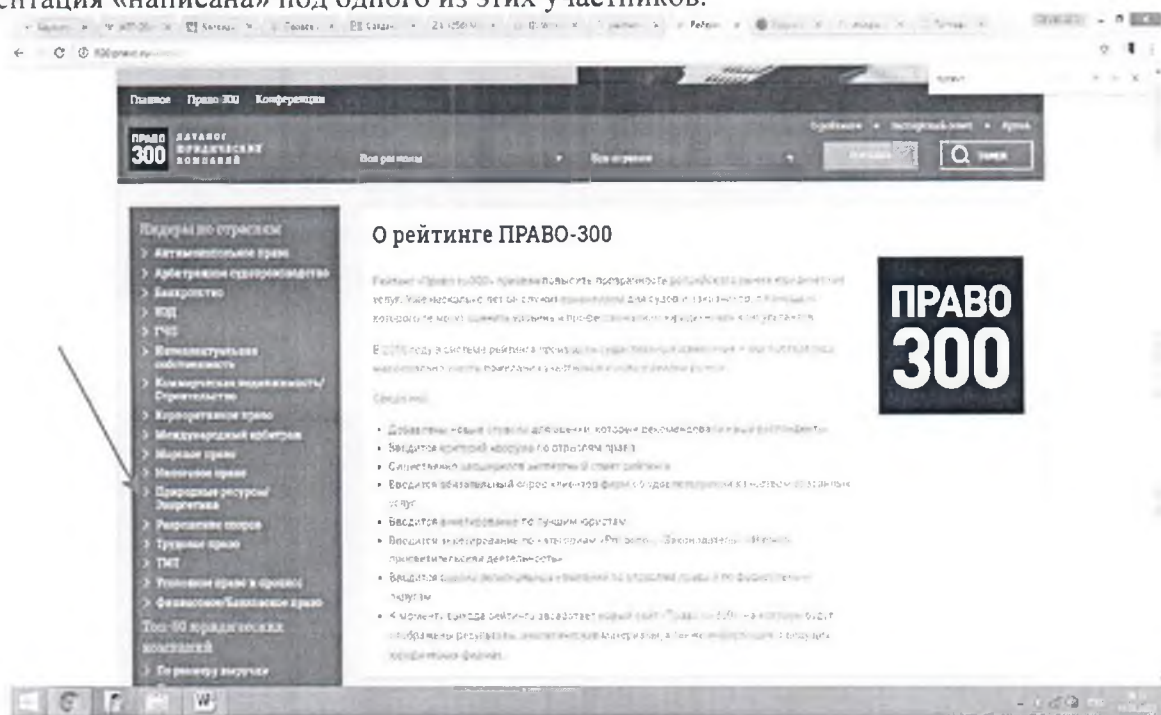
ентация «написана» под одного из этих участников.

Правое Право 300 Конференции

ПРАВО 300 КАТАЛОГ ЮРИДИЧЕСКИХ КОМПАНИЙ

Все регионы

Все отрасли

Q

Лидеры по отраслям

> Антимонопольное право
> Арбитражное судопроизводство
> Банкротство
> КИД
> ГЧП
> Интеллектуальная собственность
> Коммерческая недвижимость/ Строительство
> Корпоративное право
> Международный арбитраж
> Морское право
> Налоговое право
> Природные ресурсы/ Энергетика
> Разрешение споров
> Трудовое право
> ТМТ
> Уголовное право и процесс
> Финансовое/Банковское право

Топ-50 юридических компаний

> По размеру выручки

О рейтинге ПРАВО-300

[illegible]

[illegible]

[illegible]

• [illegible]
• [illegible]
• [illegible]
• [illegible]
• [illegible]
• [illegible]
• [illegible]
• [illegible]

ПРАВО 300